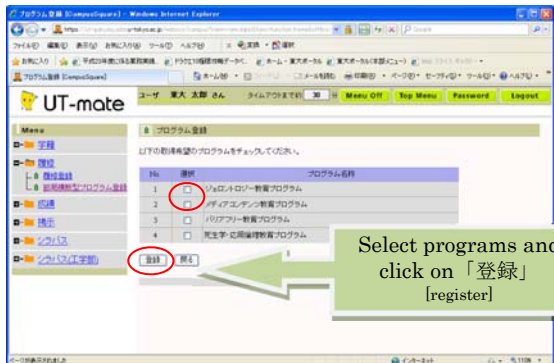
プログラム登録 [CampusSquare] - Windows Internet Explorer

ファイル(F) 編集(E) 表示(V) お気に入り(A) ツール(T) ヘルプ(H)

お気に入り

プログラム登録 [CampusSquare]

UT-mate

ユーザ 東大 太郎 さん タイムアウトまで約 30 分 Menu Off Top Menu Password Logout

Menu
学籍
履修
履修登録
副専攻的プログラム登録
成績
検索
シラバス
シラバス(工学部)

プログラム登録

以下の取得希望のプログラムをチェックしてください。

| No | 選択 | プログラム名称 |
|---|---|---|
| 1 | ☐ | ジェロントロジー教育プログラム |
| 2 | ☐ | メディアコンテンツ教育プログラム |
| 3 | ☐ | バリアフリー教育プログラム |
| 4 | ☐ | 死生学・応用倫理教育プログラム |

登録 閉る

Select programs and click on「登録」 [register]

ページが表示されました
インターネット
110%